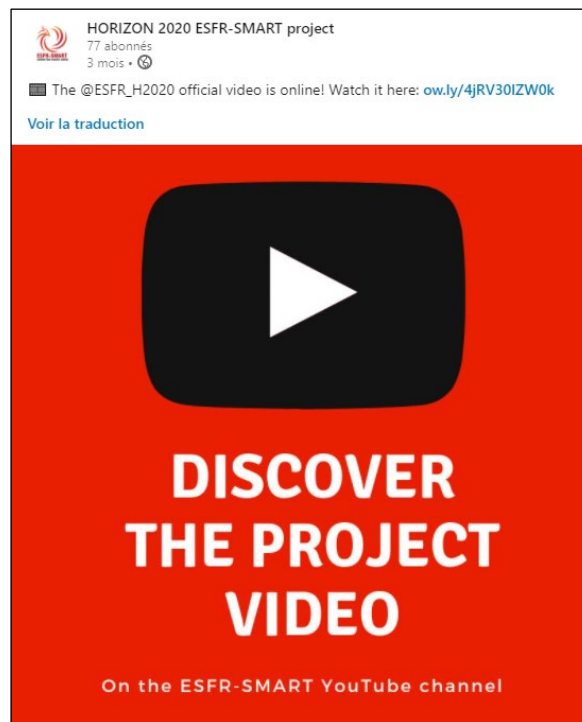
HORIZON 2020 ESFR-SMART project
77 abonnés
3 mois •

The @ESFR_H2020 official video is online! Watch it here: ow.ly/4jRV30lZW0k

Voir la traduction

DISCOVER THE PROJECT VIDEO

On the ESFR-SMART YouTube channel